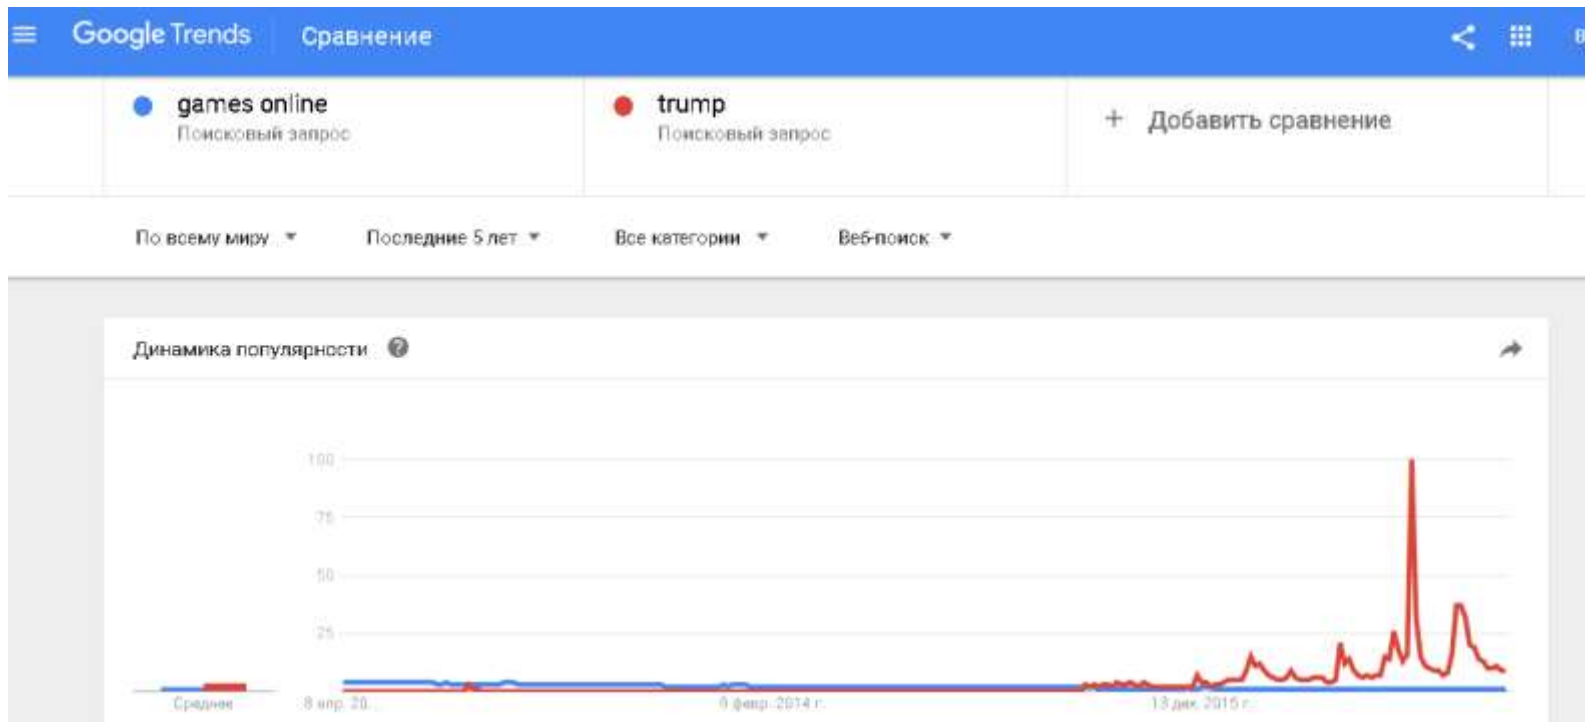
Google Trends Сравнение

games online
Поисковый запрос

trump
Поисковый запрос

+ Добавить сравнение

По всему миру ▾ Последние 5 лет ▾ Все категории ▾ Веб-поиск ▾

Динамика популярности

100
75
50
25

Среднее
8 апр. 20...
9 февр. 2014 г.
13 дек. 2015 г.